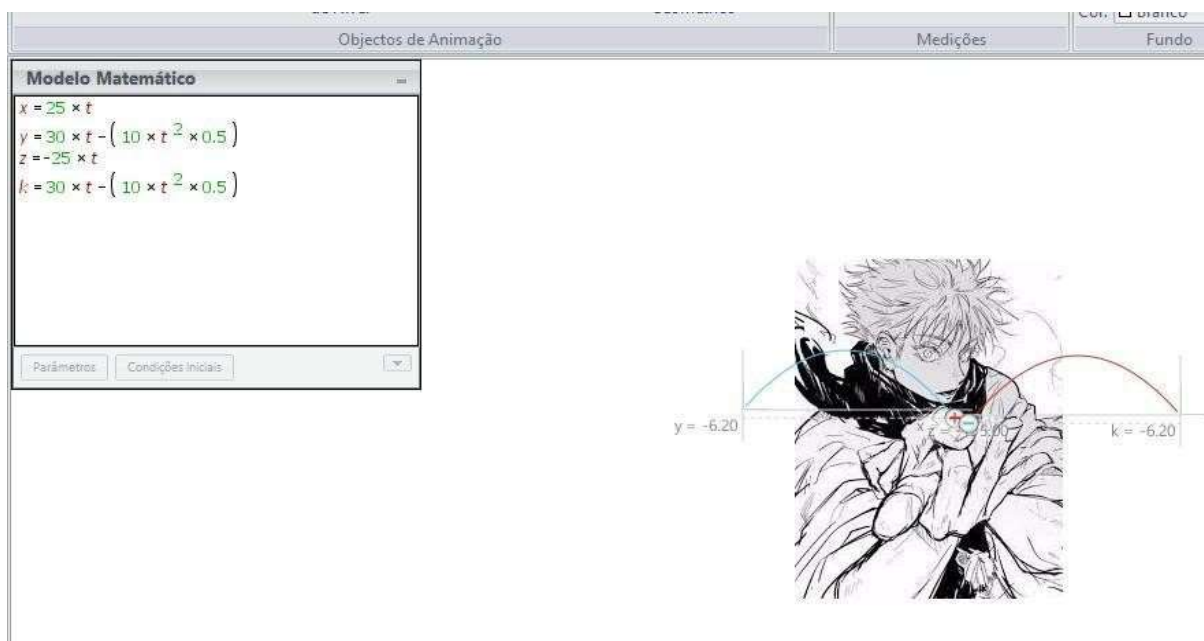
Cor: Branco
Objectos de Animação | Medições | Fundo

Modelo Matemático
$x = 25 \times t$
$y = 30 \times t - \left(10 \times t^2 \times 0.5\right)$
$z = -25 \times t$
$k = 30 \times t - \left(10 \times t^2 \times 0.5\right)$

Parâmetros | Condições Iniciais

y = -6.20
x = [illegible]
z = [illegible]5.00
k = -6.20